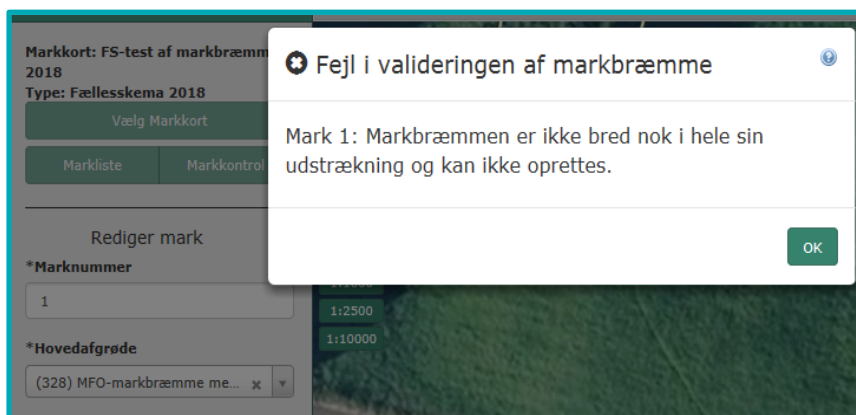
Markkort: FS-test af markbræmm
2018
Type: Fællesskema 2018

Vælg Markkort

Markliste | Markkontrol

Rediger mark

*Marknummer

1

*Hovedafgrøde

(328) MFO-markbræmme me...

1:1000
1:2500
1:10000

Fejl i valideringen af markbræmme

Mark 1: Markbræmmen er ikke bred nok i hele sin udstrækning og kan ikke oprettes.

OK